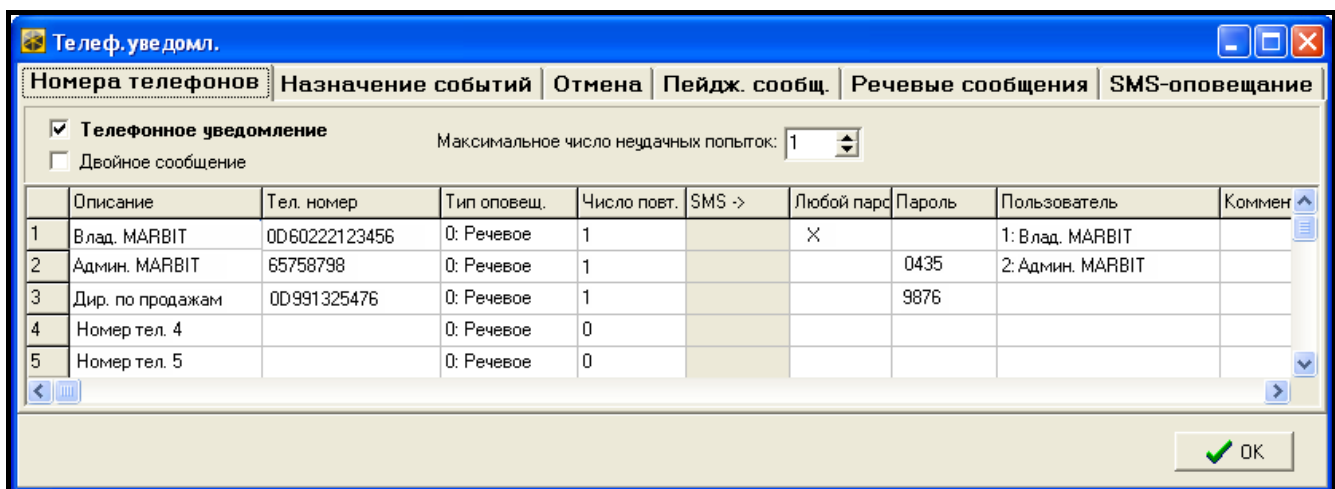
Телеф. уведомл.

Номера телефонов | Назначение событий | Отмена | Пейдж. сообщ. | Речевые сообщения | SMS-оповещание

☑ Телефонное уведомление
☐ Двойное сообщение

Максимальное число неудачных попыток: 1

| | Описание | Тел. номер | Тип оповещ. | Число повт. | SMS -> | Любой парс | Пароль | Пользователь | Коммен |
|---|---|---|---|---|---|---|---|---|---|
| 1 | Влад. MARBIT | 0D60222123456 | 0: Речевое | 1 | | X | | 1: Влад. MARBIT | |
| 2 | Админ. MARBIT | 65758798 | 0: Речевое | 1 | | | 0435 | 2: Админ. MARBIT | |
| 3 | Дир. по продажам | 0D991325476 | 0: Речевое | 1 | | | 9876 | | |
| 4 | Номер тел. 4 | | 0: Речевое | 0 | | | | | |
| 5 | Номер тел. 5 | | 0: Речевое | 0 | | | | | |

OK